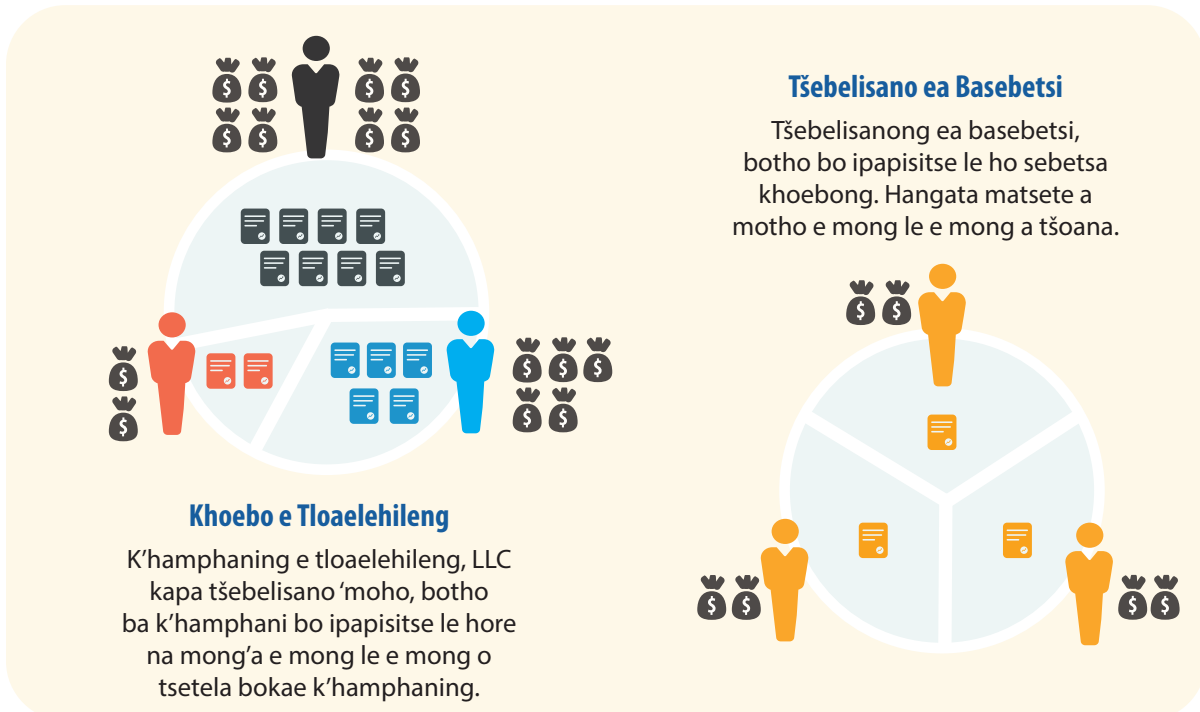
Tšebelisano ea Basebetsi

Tšebelisanong ea basebetsi, botho bo ipapisitse le ho sebetsa khoebong. Hangata matsete a motho e mong le e mong a tšoana.

Khoebo e Tloaelehileng

K'hamphaning e tloaelehileng, LLC kapa tšebelisano 'moho, botho ba k'hamphani bo ipapisitse le hore na mong'a e mong le e mong o tsetela bokae k'hamphaning.